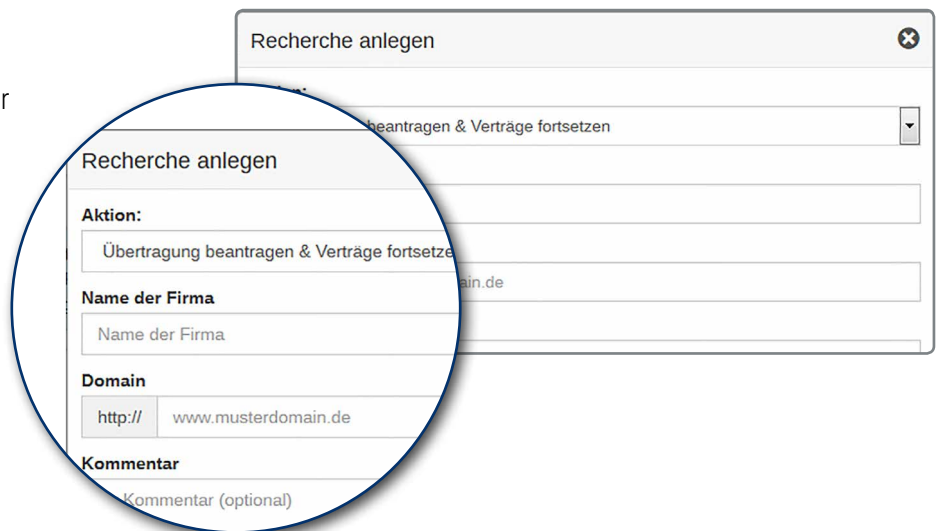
r

Recherche anlegen

beantragen & Verträge fortsetzen

ain.de

Recherche anlegen

Aktion:

Übertragung beantragen & Verträge fortsetze

Name der Firma

Name der Firma

Domain

http://

www.musterdomain.de

Kommentar

Kommentar (optional)